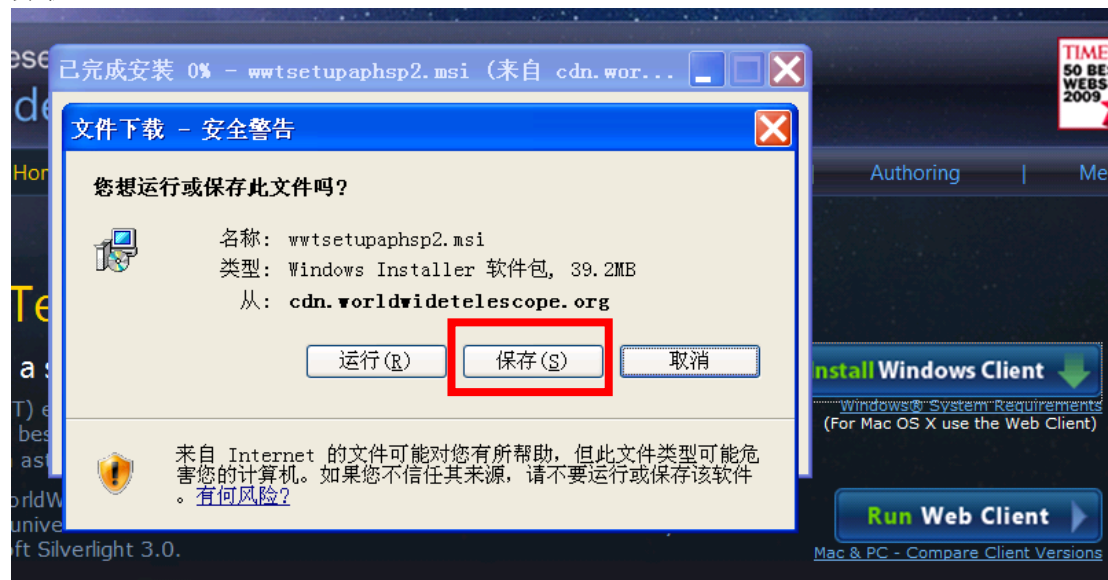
ese
de
Hor
Te
a s
T) e
bes
ast
orldW
unive
ft Silverlight 3.0.

已完成安装 0% - wwtsetupaphsp2.msi (来自 cdn.wor...

文件下载 - 安全警告

您想运行或保存此文件吗?

名称: wwtsetupaphsp2.msi
类型: Windows Installer 软件包, 39.2MB
从: cdn.worldwidetelescope.org

运行(R) 保存(S) 取消

来自 Internet 的文件可能对您有所帮助，但此文件类型可能危害您的计算机。如果您不信任其来源，请不要运行或保存该软件。有何风险?

TIME
50 BE
WEBS
2009

Authoring | Me

Install Windows Client
Windows® System Requirements
(For Mac OS X use the Web Client)

Run Web Client
Mac & PC - Compare Client Versions